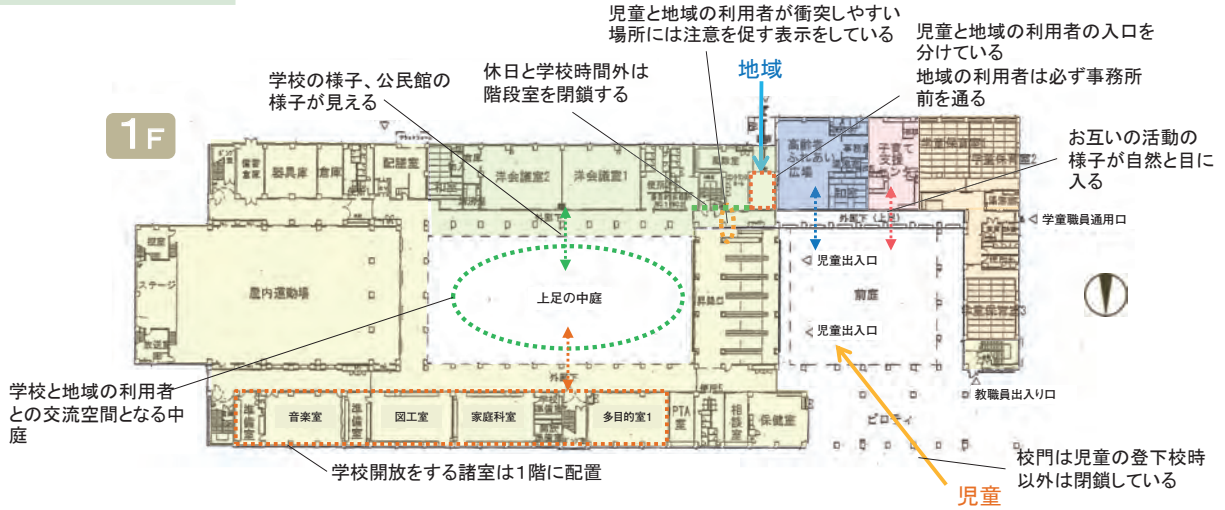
児童と地域の利用者が衝突しやすい場所には注意を促す表示をしている

児童と地域の利用者の入口を分けている
地域の利用者は必ず事務所前を通る

学校の様子、公民館の様子が見える

休日と学校時間外は階段室を閉鎖する

地域

1F

お互いの活動の様子が自然と目に入る

備蓄倉庫　器具庫　倉庫　記録室　洋会議室2　洋会議室1　高齢者ふれあい広場　子育て支援センター　学童保育室2　学童保育室1

外廊下

学童職員通用口

ステージ

屋内運動場

上足の中庭

昇降口

児童出入口

前庭

児童出入口

学校と地域の利用者との交流空間となる中庭

外廊下

準備室　音楽室　準備室　図工室　家庭科室　多目的室1　PTA室　相談室　保健室

教職員出入り口

ピロティ

学校開放をする諸室は1階に配置

校門は児童の登下校時以外は閉鎖している

児童